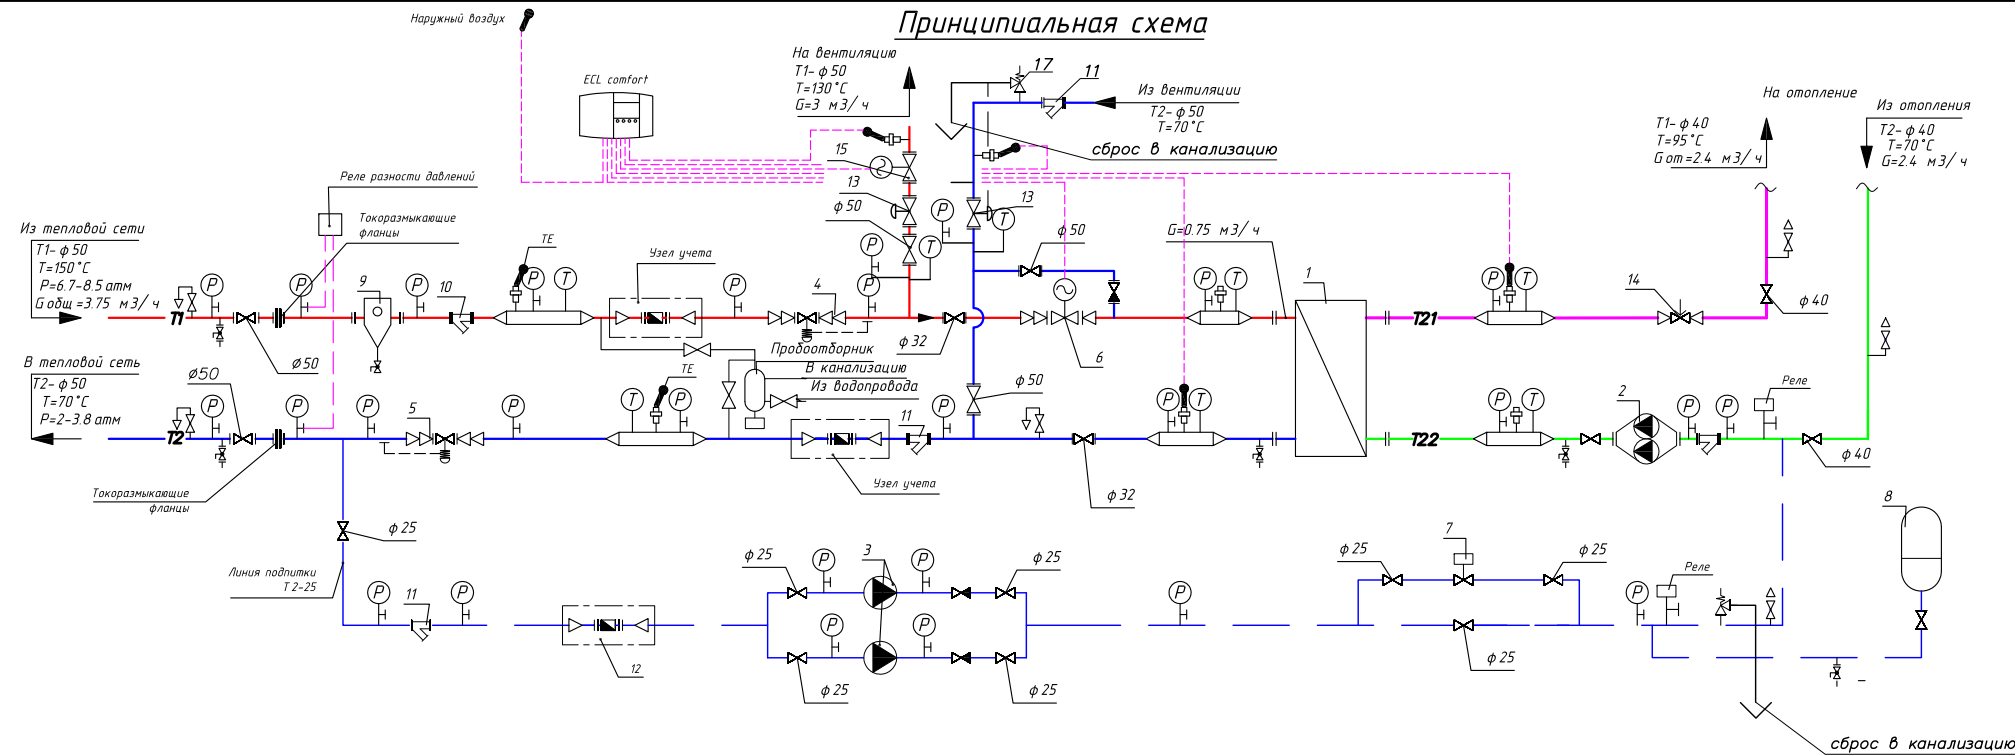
Принципиальная схема

Наружный воздух

ECL comfort

На вентиляцию
T1- ф 50
T=130 °C
G=3 м3/ ч

17

11

Из вентиляции
T2- ф 50
T=70 °C

сброс в канализацию

На отопление

Из отопления

T1- ф 40
T=95 °C
G от=2.4 м3/ ч

T2- ф 40
T=70 °C
G=2.4 м3/ ч

15

13

13

ф 50

Реле разности давлений

Токоразмыкающие фланцы

Из тепловой сети
T1- ф 50
T=150 °C
P=6.7-8.5 атм
G общ =3.75 м3/ ч

T1

9

10

TE

Узел учета

4

ф 50

G=0.75 м3/ ч

1

T21

14

ф 40

ф50

ф 32

6

Пробоотборник

В канализацию

Из водопровода

В тепловой сеть
T2- ф 50
T=70 °C
P=2-3.8 атм

ф50

T2

5

TE

11

ф 50

2

Реле

T22

ф 40

Узел учета

ф 32

Токоразмыкающие фланцы

ф 25

Линия подпитки
T 2-25

11

12

ф 25

3

ф 25

ф 25

ф 25

ф 25

7

ф 25

ф 25

Реле

8

сброс в канализацию